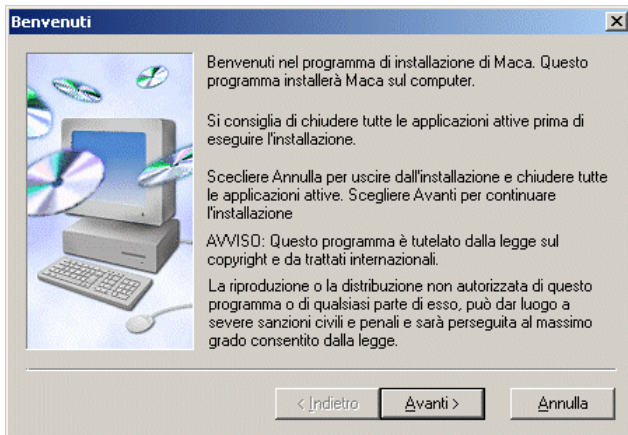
Benvenuti

Benvenuti nel programma di installazione di Maca. Questo programma installerà Maca sul computer.

Si consiglia di chiudere tutte le applicazioni attive prima di eseguire l'installazione.

Scecliere Annulla per uscire dall'installazione e chiudere tutte le applicazioni attive. Scegliere Avanti per continuare l'installazione

AVVISO: Questo programma è tutelato dalla legge sul copyright e da trattati internazionali.

La riproduzione o la distribuzione non autorizzata di questo programma o di qualsiasi parte di esso, può dar luogo a severe sanzioni civili e penali e sarà perseguita al massimo grado consentito dalla legge.

< Indietro

Avanti >

Annulla